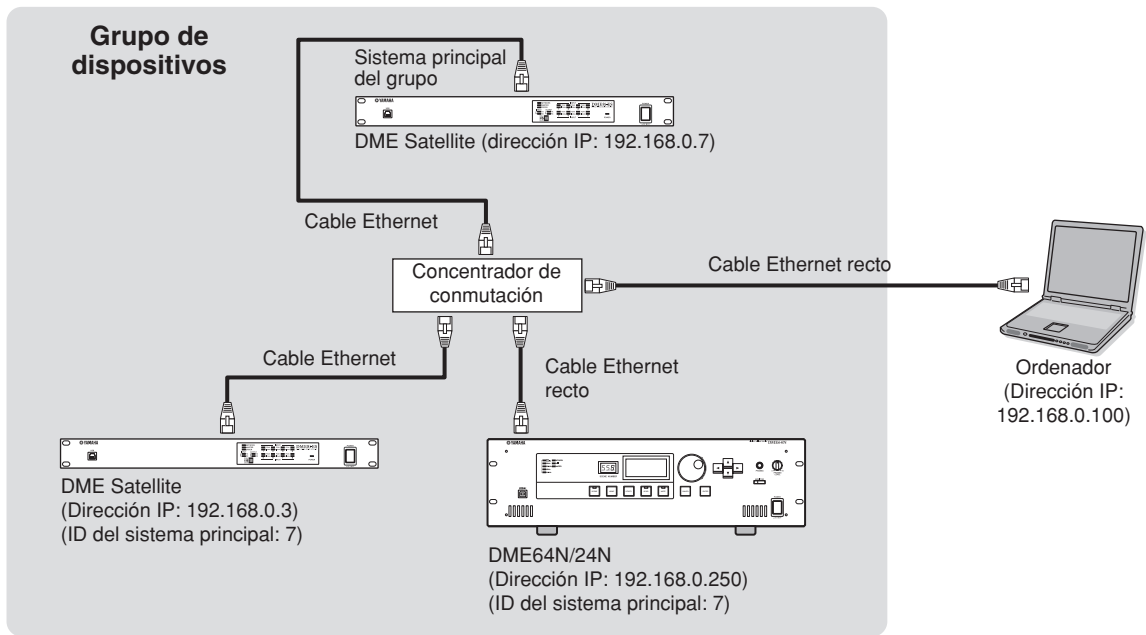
Grupo de dispositivos

Sistema principal del grupo

DME Satellite (dirección IP: 192.168.0.7)

Cable Ethernet

Concentrador de conmutación

Cable Ethernet recto

Ordenador
(Dirección IP: 192.168.0.100)

Cable Ethernet

Cable Ethernet recto

DME Satellite
(Dirección IP: 192.168.0.3)
(ID del sistema principal: 7)

DME64N/24N
(Dirección IP: 192.168.0.250)
(ID del sistema principal: 7)